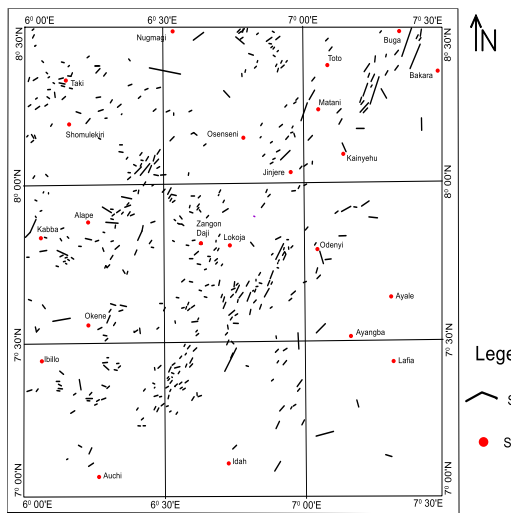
6° 00'E
6° 30'E
7° 00'E
7° 30'E
8° 30'N
8° 30'N
N
Nugmagi
Toto
Buga
Bakara
Taki
Matani
Shomulekiri
Osenseni
Kainyehu
Jinjere
8° 00'N
8° 00'N
Alape
Zangon Daji
Kabba
Lokoja
Odenyi
Ayale
Okene
Ayangba
7° 30'N
7° 30'N
Lege
Ibillo
Lafia
S
S
Idah
Auchi
7° 00'N
7° 00'N
6° 00'E
6° 30'E
7° 00'E
7° 30'E